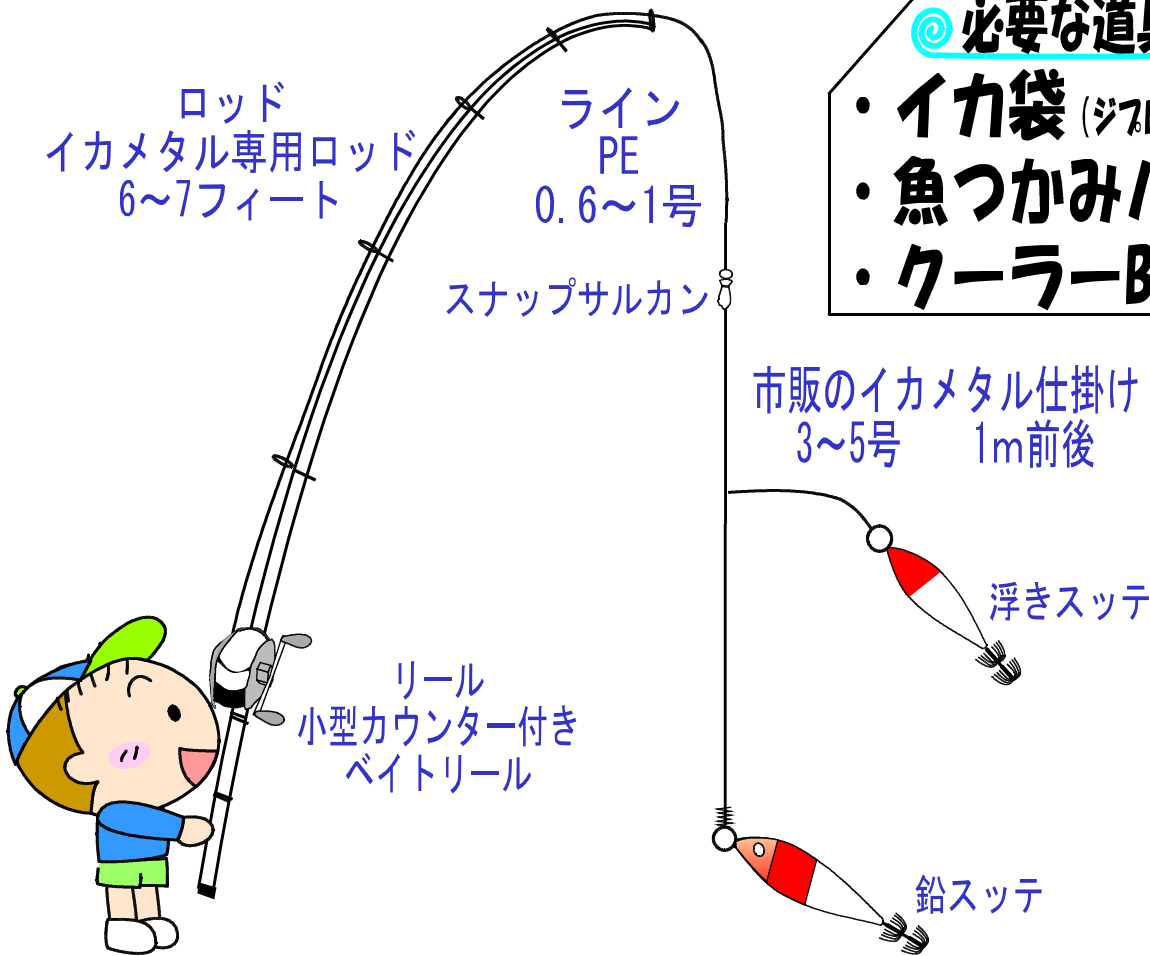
◎必要な道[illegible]
・イカ袋（ジプ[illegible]
・魚つかみ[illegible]
・クーラーB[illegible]

ロッド
イカメタル専用ロッド
6〜7フィート

ライン
PE
0.6〜1号

スナップサルカン

市販のイカメタル仕掛け
3〜5号　1m前後

浮きスッテ

リール
小型カウンター付き
ベイトリール

鉛スッテ